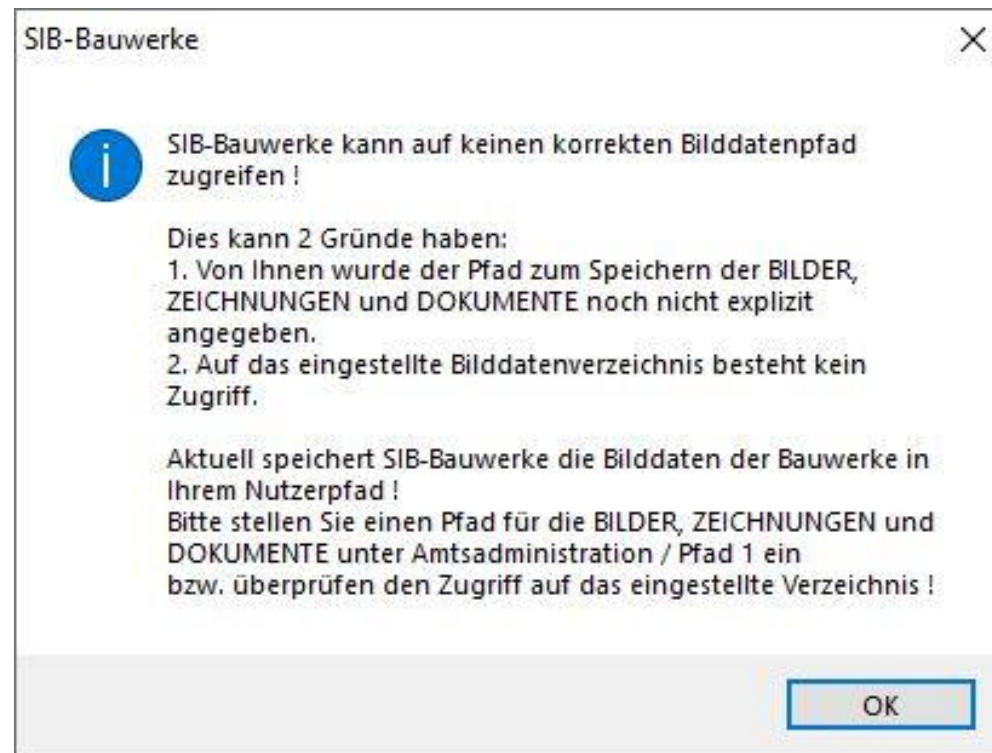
SIB-Bauwerke

×

SIB-Bauwerke kann auf keinen korrekten Bilddatenpfad zugreifen !

Dies kann 2 Gründe haben:
1. Von Ihnen wurde der Pfad zum Speichern der BILDER, ZEICHNUNGEN und DOKUMENTE noch nicht explizit angegeben.
2. Auf das eingestellte Bilddatenverzeichnis besteht kein Zugriff.

Aktuell speichert SIB-Bauwerke die Bilddaten der Bauwerke in Ihrem Nutzerpfad !
Bitte stellen Sie einen Pfad für die BILDER, ZEICHNUNGEN und DOKUMENTE unter Amtsadministration / Pfad 1 ein
bzw. überprüfen den Zugriff auf das eingestellte Verzeichnis !

OK